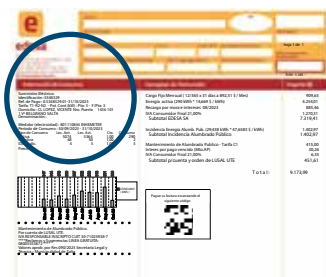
edesa

Hoja 1 de 1

Suministro Eléctrico
Identificación: 5540529
Ref. de Pago: 4234902958 - 31/10/2023
Tarifa: T1-R2-N3 - Pers.Cond IARI - Piso 3 - 9 Plta 3
Domicilio: GRAL. VICENTE Nro. Puerta: 1404 101
1 V° BELGRANO SALTA

Medidor (electrónico): 801110064 INYAMETER
Período de Consumo: 30/09/2023 - 31/10/2023

Cargo Fijo Mensual ( 12.185 x 31 días x 892,51 $ ) / Mes)
Energía activa (290 kWh * 14,669 $ / kWh)
Recargo por mucho intereses 08/2023
IVA Consumidor Final 21,00%
Subtotal EDESA SA

909,63
4.254,01
885,46
1.270,51
7.319,41

Incidencia Energía Alumb. Pub. (29,658 kWh * 47,6583 $ / kWh)
Subtotal Incidencia Alumbrado Público

1.402,97
1.402,97

Mantenimiento de Alumbrado Público - Tarifa C1
Interés por pago vencido (Mts.AP)
IVA Consumidor Final 21,00%
Subtotal propuesta y orden de LUSAL UTE

415,00
50,26
6,55
451,61

Total:

9.173,99

Pagar su factura escaneando el siguiente código

Mantenimiento de Alumbrado Público.
Por cuenta de LUSAL UTE.
IVA RESPONSABLE INSCRIPTO CUIT 30-71535669-7
***Reclamos y Sugerencias: LINEA GRATUITA 0800-777-1000
Sistema aprob. por Res ERSP/2023 Secretaría Legal y Técnica de la Provincia de Salta